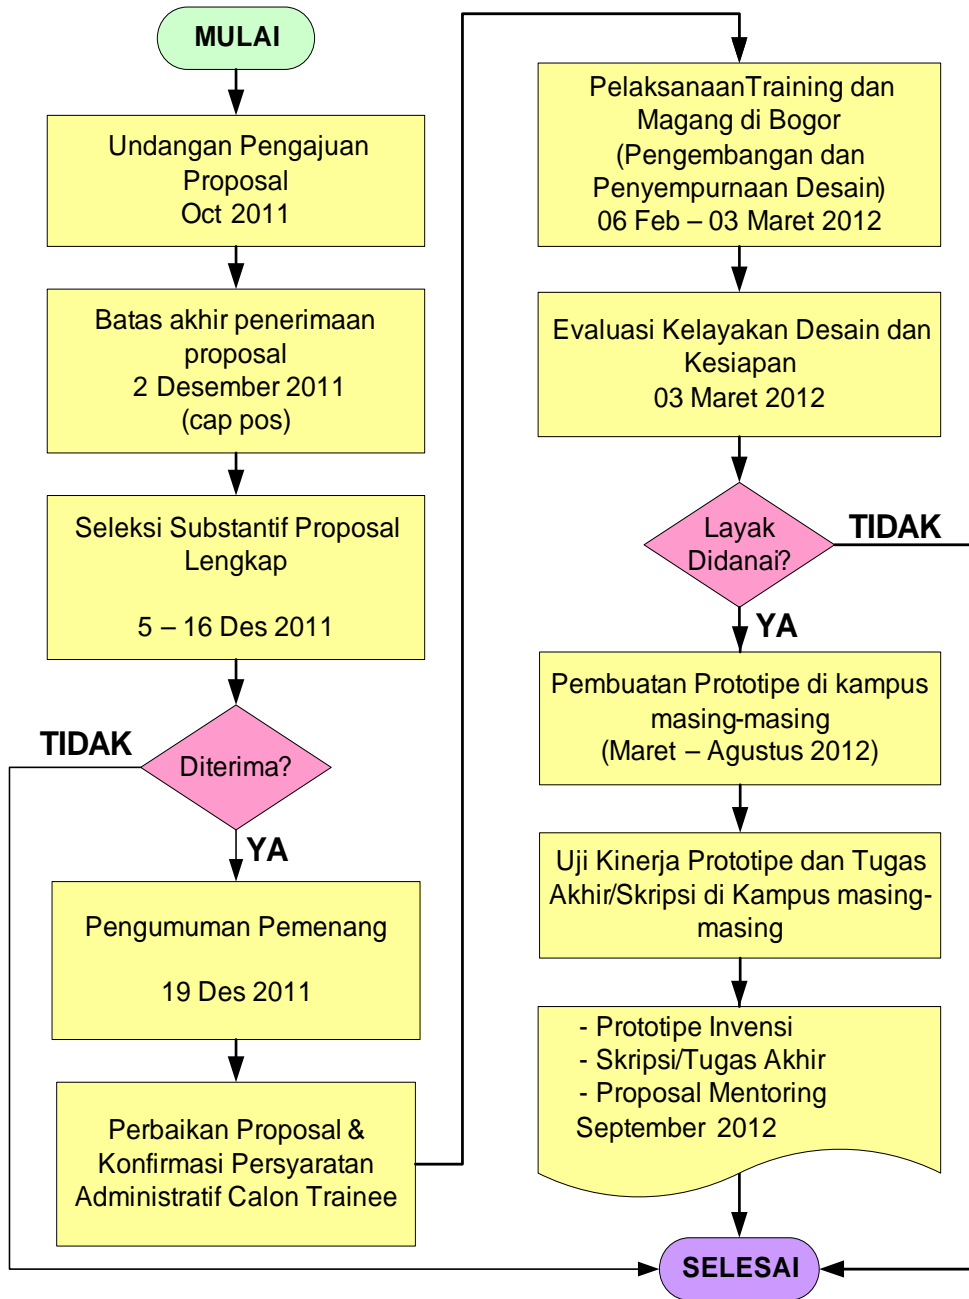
MULAI

Undangan Pengajuan Proposal
Oct 2011

Batas akhir penerimaan proposal
2 Desember 2011
(cap pos)

Seleksi Substantif Proposal Lengkap

5 – 16 Des 2011

TIDAK

Diterima?

YA

Pengumuman Pemenang

19 Des 2011

Perbaikan Proposal & Konfirmasi Persyaratan Administratif Calon Trainee

PelaksanaanTraining dan Magang di Bogor
(Pengembangan dan Penyempurnaan Desain)
06 Feb – 03 Maret 2012

Evaluasi Kelayakan Desain dan Kesiapan
03 Maret 2012

Layak Didanai?

TIDAK

YA

Pembuatan Prototipe di kampus masing-masing
(Maret – Agustus 2012)

Uji Kinerja Prototipe dan Tugas Akhir/Skripsi di Kampus masing-masing

- Prototipe Invensi
- Skripsi/Tugas Akhir
- Proposal Mentoring
September 2012

SELESAI